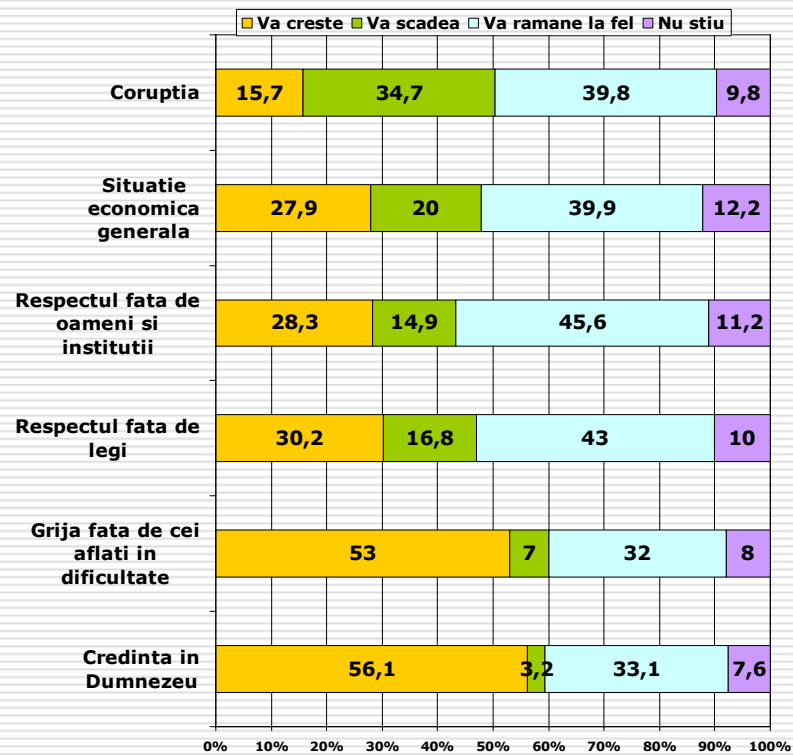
Va creste Va scadea Va ramane la fel Nu stiu

| | Va creste | Va scadea | Va ramane la fel | Nu stiu |
|---|---|---|---|---|
| Coruptia | 15,7 | 34,7 | 39,8 | 9,8 |
| Situatie economica generala | 27,9 | 20 | 39,9 | 12,2 |
| Respectul fata de oameni si institutii | 28,3 | 14,9 | 45,6 | 11,2 |
| Respectul fata de legi | 30,2 | 16,8 | 43 | 10 |
| Grija fata de cei aflati in dificultate | 53 | 7 | 32 | 8 |
| Credinta in Dumnezeu | 56,1 | 3,2 | 33,1 | 7,6 |

0% 10% 20% 30% 40% 50% 60% 70% 80% 90% 100%